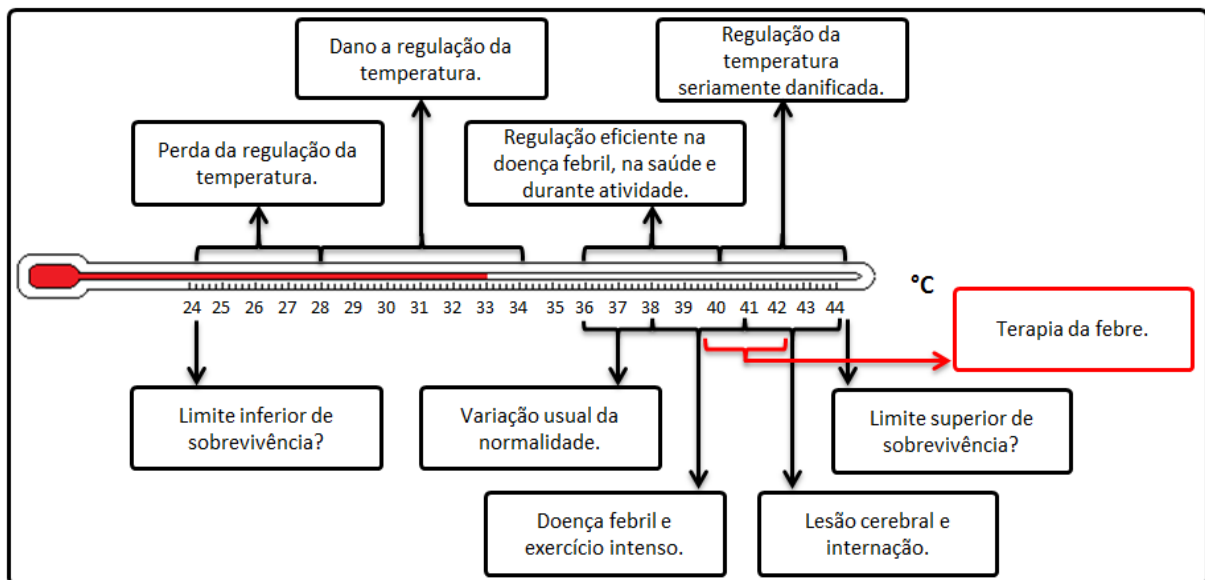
Dano a regulação da temperatura.

Regulação da temperatura seriamente danificada.

Perda da regulação da temperatura.

Regulação eficiente na doença febril, na saúde e durante atividade.

°C

24 25 26 27 28 29 30 31 32 33 34 35 36 37 38 39 40 41 42 43 44

Terapia da febre.

Limite inferior de sobrevivência?

Variação usual da normalidade.

Limite superior de sobrevivência?

Doença febril e exercício intenso.

Lesão cerebral e internação.